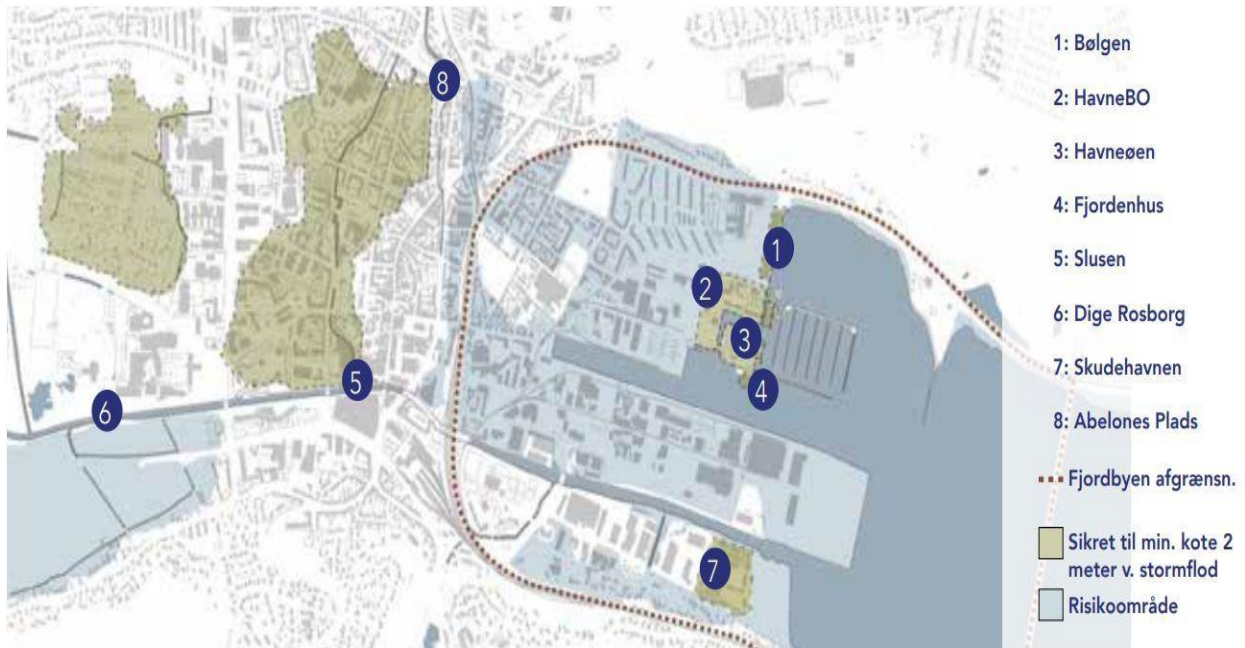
8

1

2

3

4

5

6

7

1: Bølgen

2: HavneBO

3: Havneøen

4: Fjordenhus

5: Slusen

6: Dige Rosborg

7: Skudehavnen

8: Abelones Plads

Fjordbyen afgrænsn.

Sikret til min. kote 2 meter v. stormflod

Risikoområde